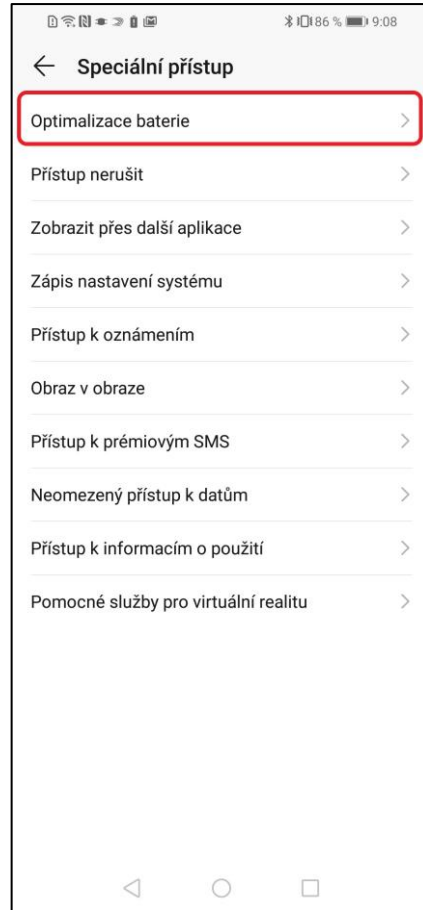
86 % 9:08

← Speciální přístup

Optimalizace baterie

Přístup nerušit

Zobrazit přes další aplikace

Zápis nastavení systému

Přístup k oznámením

Obraz v obraze

Přístup k prémiovým SMS

Neomezený přístup k datům

Přístup k informacím o použití

Pomocné služby pro virtuální realitu